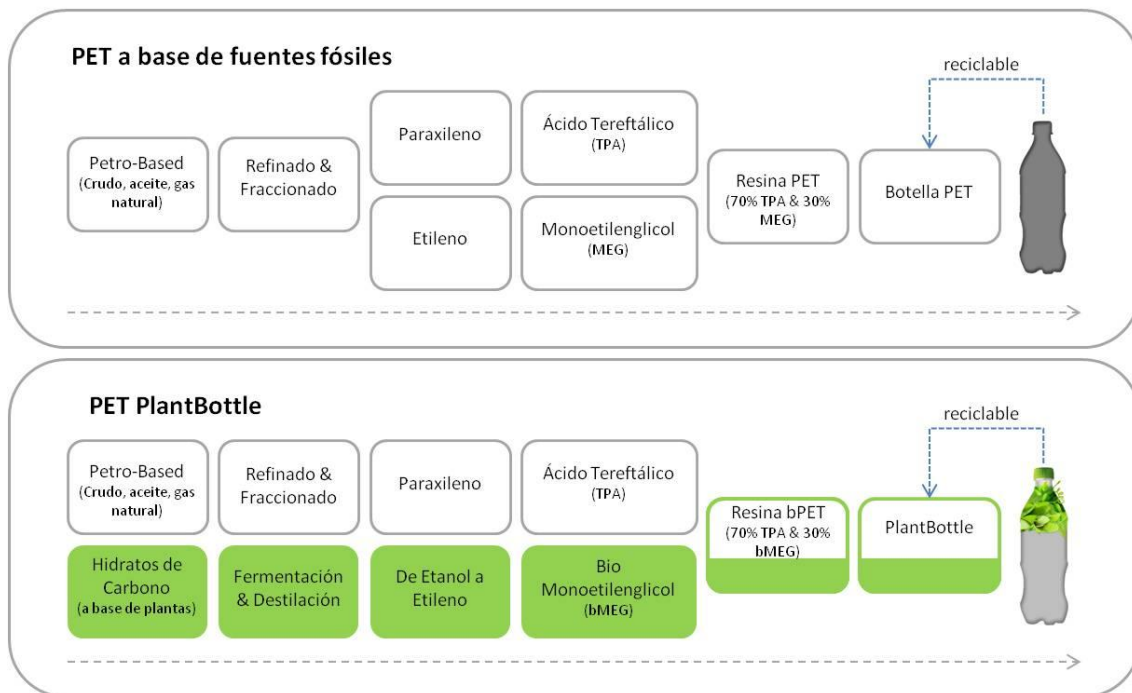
PET a base de fuentes fósiles

reciclable

Petro-Based (Crudo, aceite, gas natural)

Refinado & Fraccionado

Paraxileno

Etileno

Ácido Tereftálico (TPA)

Monoetilenglicol (MEG)

Resina PET (70% TPA & 30% MEG)

Botella PET

PET PlantBottle

reciclable

Petro-Based (Crudo, aceite, gas natural)

Refinado & Fraccionado

Paraxileno

Ácido Tereftálico (TPA)

Hidratos de Carbono (a base de plantas)

Fermentación & Destilación

De Etanol a Etileno

Bio Monoetilenglicol (bMEG)

Resina bPET (70% TPA & 30% bMEG)

PlantBottle